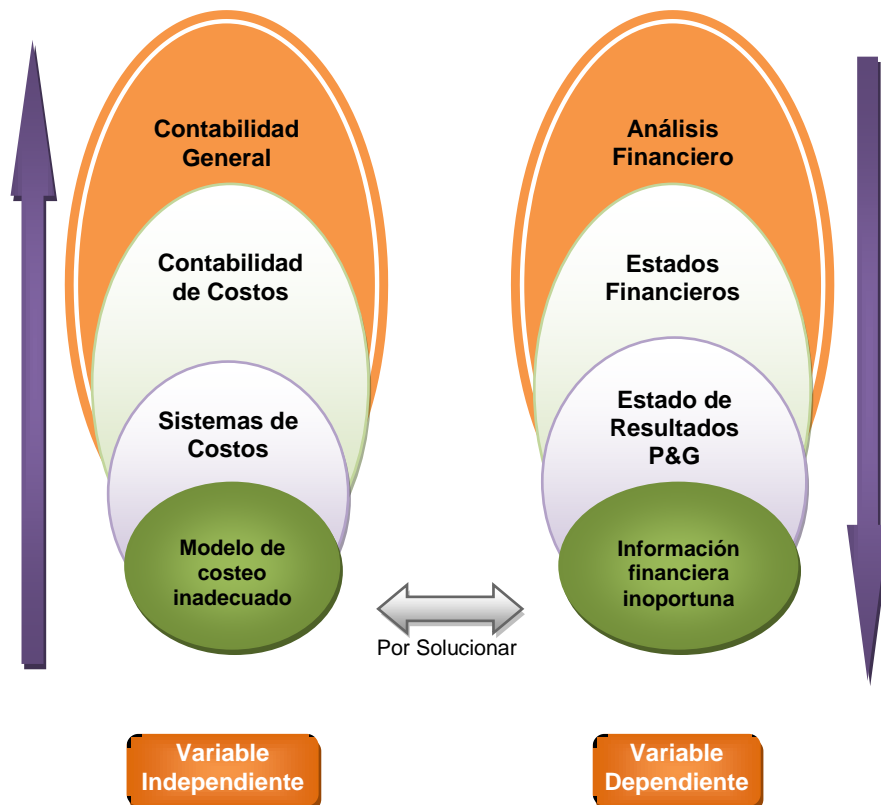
Contabilidad General

Contabilidad de Costos

Sistemas de Costos

Modelo de costeo inadecuado

Análisis Financiero

Estados Financieros

Estado de Resultados P&G

Información financiera inoportuna

Por Solucionar

Variable Independiente

Variable Dependiente